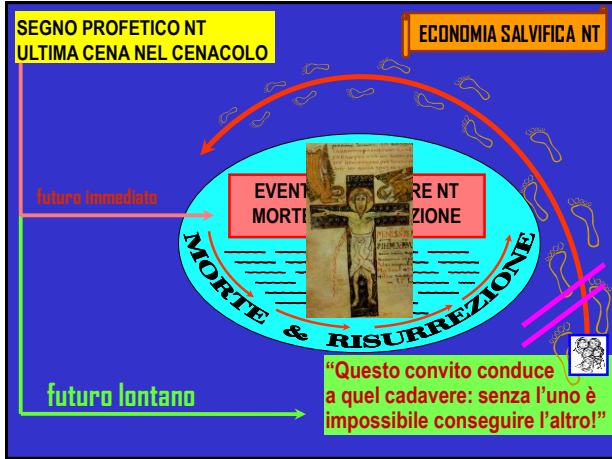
SEGNO PROFETICO NT
ULTIMA CENA NEL CENACOLO

ECONOMIA SALVIFICA NT

futuro immediato

EVENT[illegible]RE NT
MORTE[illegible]ZIONE

MORTE & RISURREZIONE

futuro lontano

"Questo convito conduce a quel cadavere: senza l'uno è impossibile conseguire l'altro!"